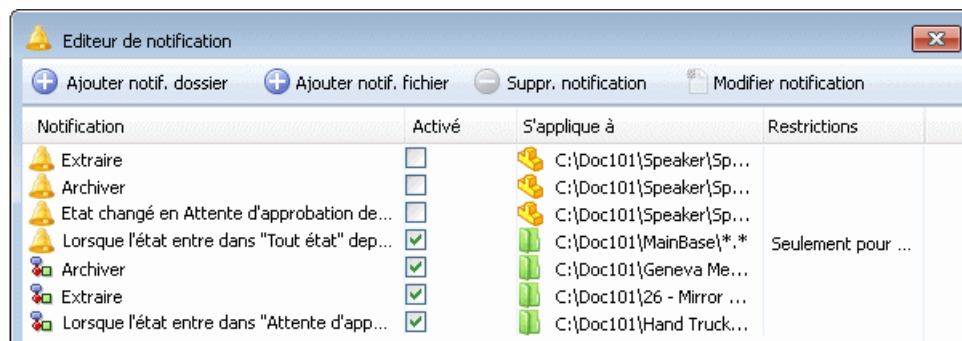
Editeur de notification

Ajouter notif. dossier | Ajouter notif. fichier | Suppr. notification | Modifier notification

| Notification | Activé | S'applique à | Restrictions |
|---|---|---|---|
| Extraire | ☐ | C:\Doc101\Speaker\Sp... | |
| Archiver | ☐ | C:\Doc101\Speaker\Sp... | |
| Etat changé en Attente d'approbation de... | ☐ | C:\Doc101\Speaker\Sp... | |
| Lorsque l'état entre dans "Tout état" dep... | ☑ | C:\Doc101\MainBase\*.* | Seulement pour ... |
| Archiver | ☑ | C:\Doc101\Geneva Me... | |
| Extraire | ☑ | C:\Doc101\26 - Mirror ... | |
| Lorsque l'état entre dans "Attente d'app... | ☑ | C:\Doc101\Hand Truck... | |